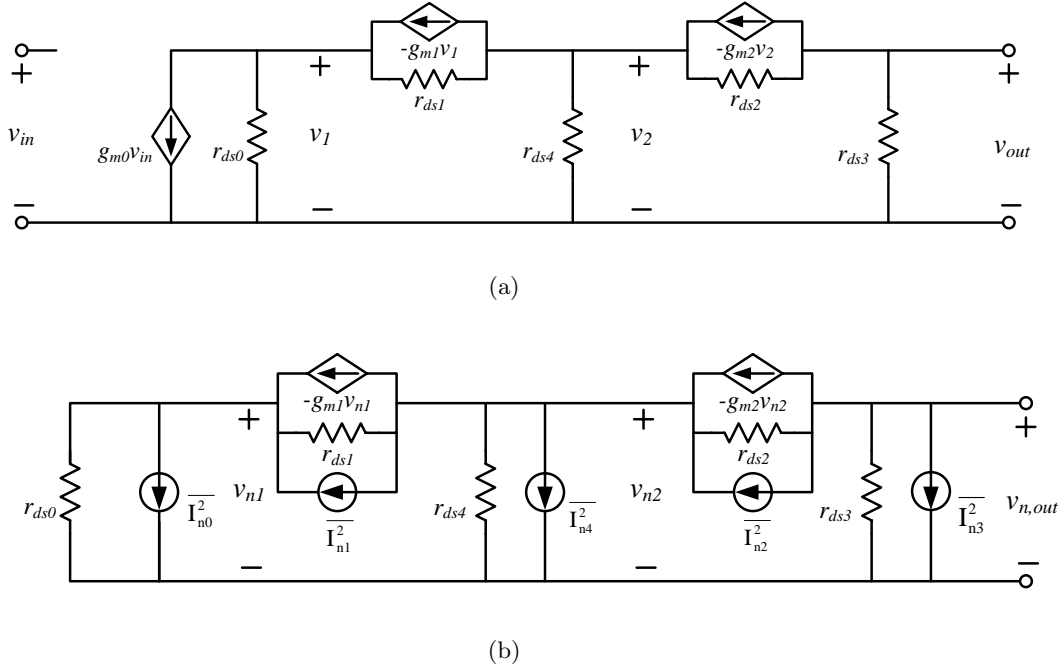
+

$v_{in}$

−

$g_{m0}v_{in}$

$r_{ds0}$

+

$v_1$

−

$-g_{m1}v_1$

$r_{ds1}$

$r_{ds4}$

+

$v_2$

−

$-g_{m2}v_2$

$r_{ds2}$

$r_{ds3}$

+

$v_{out}$

−

(a)

$r_{ds0}$

$\overline{I_{n0}^2}$

+

$v_{n1}$

−

$-g_{m1}v_{n1}$

$r_{ds1}$

$\overline{I_{n1}^2}$

$r_{ds4}$

$\overline{I_{n4}^2}$

+

$v_{n2}$

−

$-g_{m2}v_{n2}$

$r_{ds2}$

$\overline{I_{n2}^2}$

$r_{ds3}$

$\overline{I_{n3}^2}$

+

$v_{n,out}$

−

(b)